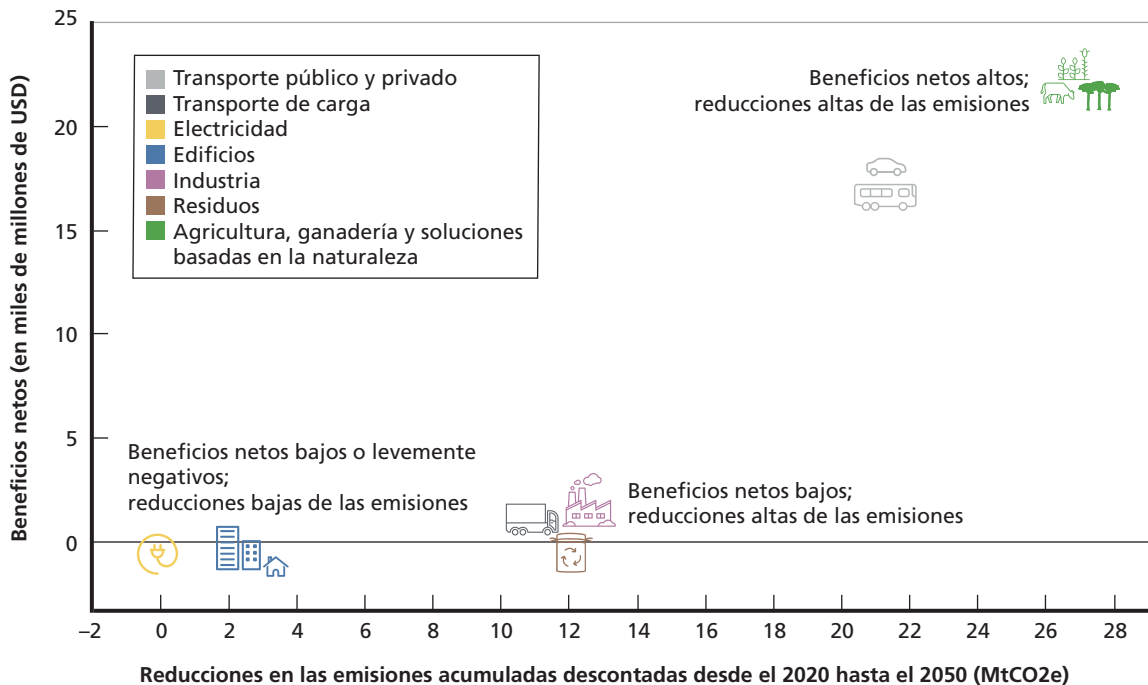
25
20
15
10
5
0

Beneficios netos (en miles de millones de USD)

Transporte público y privado
Transporte de carga
Electricidad
Edificios
Industria
Residuos
Agricultura, ganadería y soluciones basadas en la naturaleza

Beneficios netos altos; reducciones altas de las emisiones

Beneficios netos bajos o levemente negativos; reducciones bajas de las emisiones

Beneficios netos bajos; reducciones altas de las emisiones

–2 0 2 4 6 8 10 12 14 16 18 20 22 24 26 28

Reducciones en las emisiones acumuladas descontadas desde el 2020 hasta el 2050 (MtCO2e)